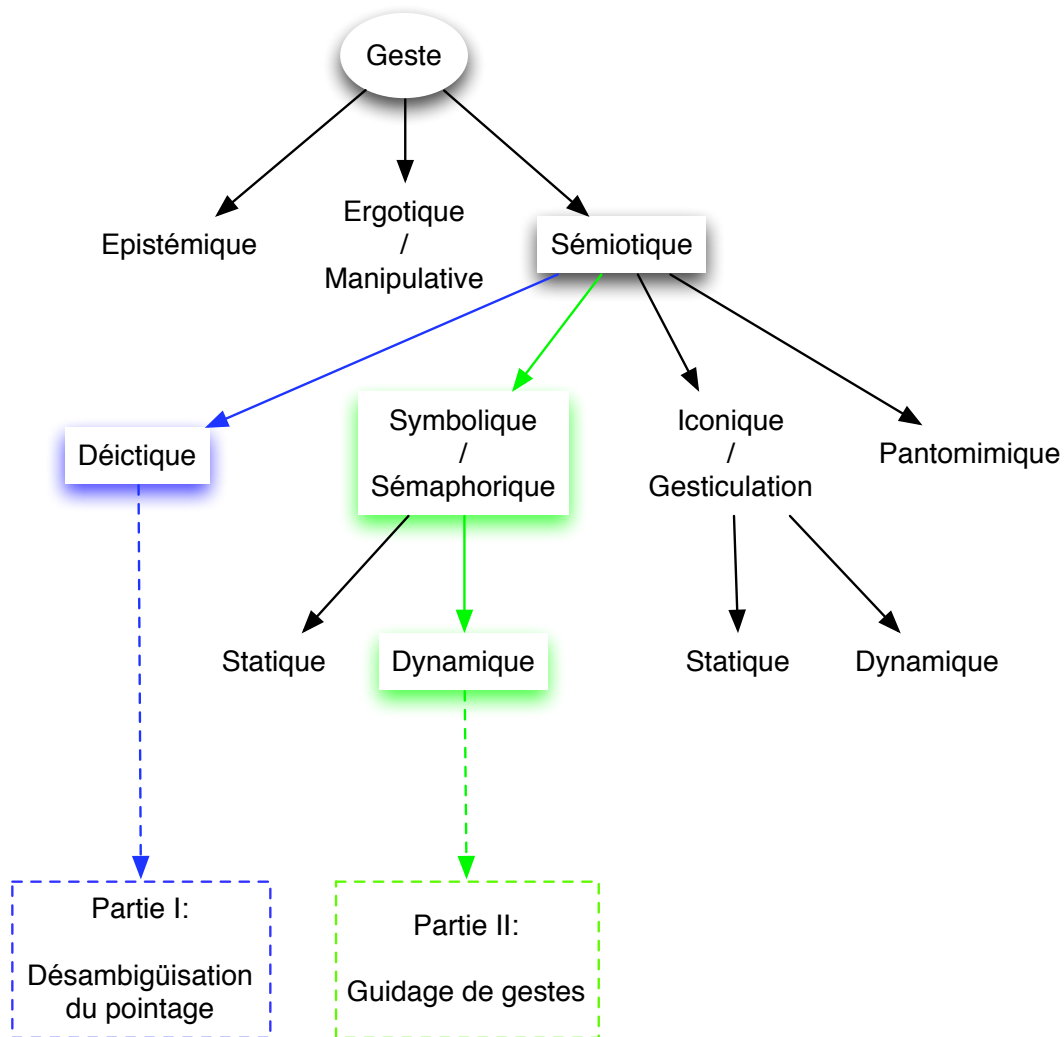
Geste

Epistémique

Ergotique / Manipulative

Sémiotique

Déictique

Symbolique / Sémaphorique

Iconique / Gesticulation

Pantomimique

Statique

Dynamique

Statique

Dynamique

Partie I:

Désambigüisation du pointage

Partie II:

Guidage de gestes